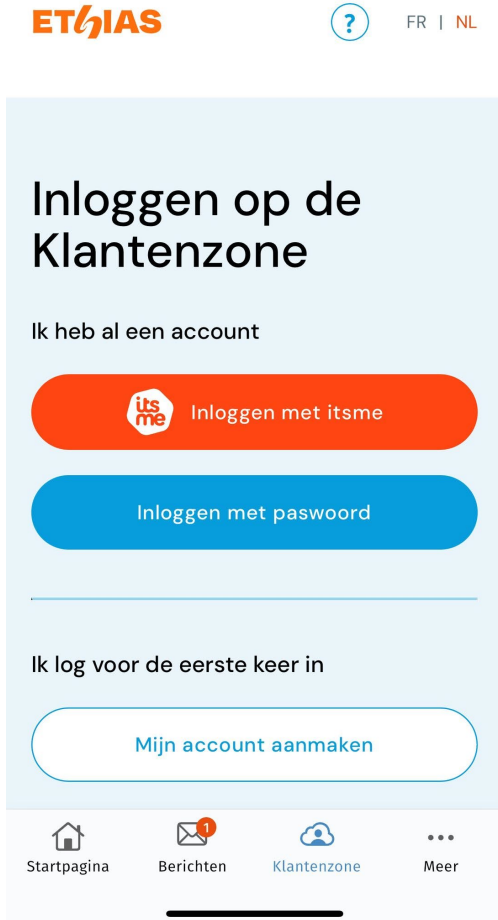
ETHIAS

?

FR | NL

Inloggen op de Klantenzone

Ik heb al een account

its me Inloggen met itsme

Inloggen met paswoord

Ik log voor de eerste keer in

Mijn account aanmaken

Startpagina

1
Berichten

Klantenzone

Meer